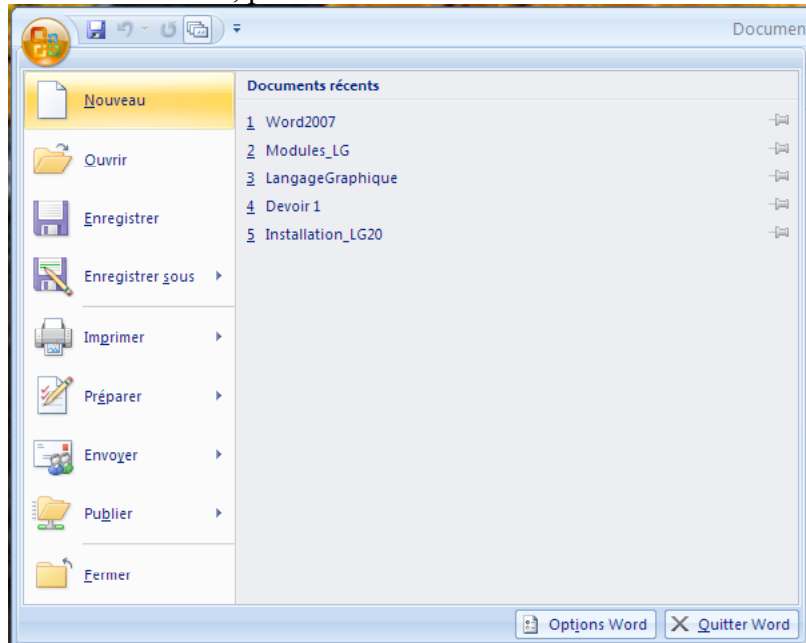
Documen

Nouveau

Ouvrir

Enregistrer

Enregistrer sous

Imprimer

Préparer

Envoyer

Publier

Fermer

Documents récents

1 Word2007

2 Modules_LG

3 LangageGraphique

4 Devoir 1

5 Installation_LG20

Options Word

Quitter Word